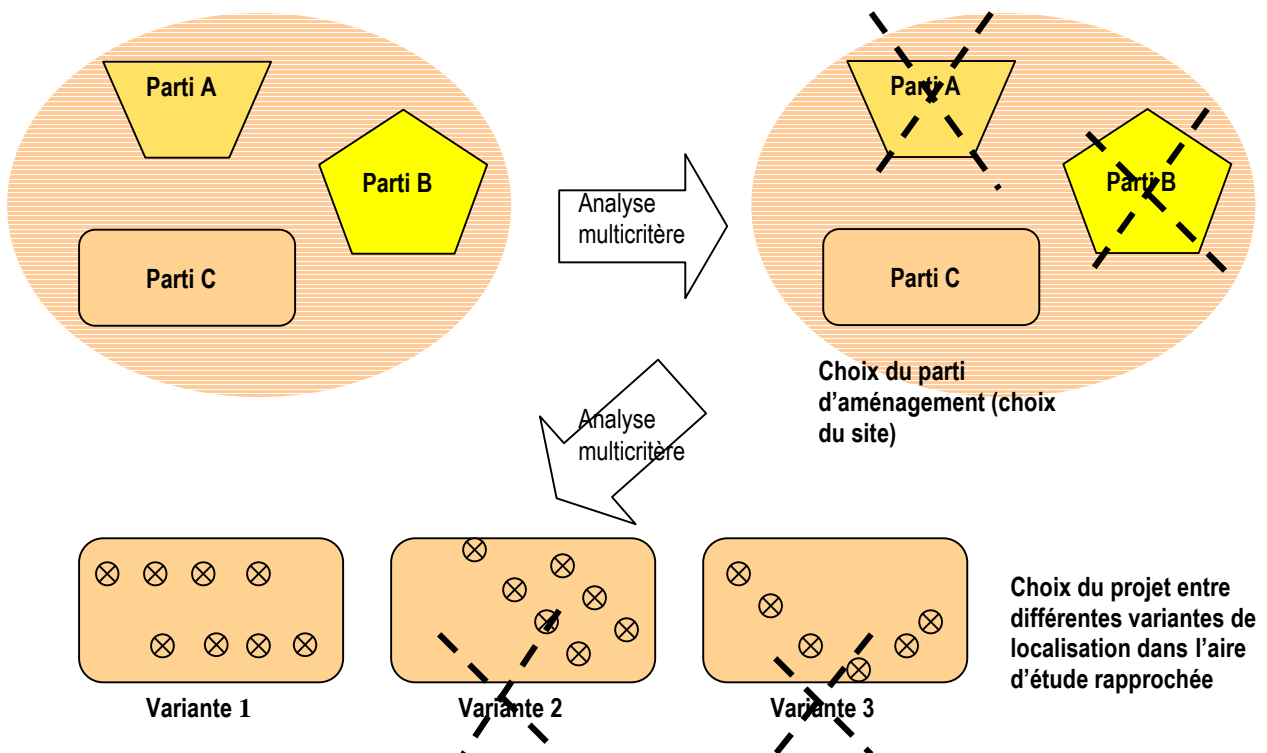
Parti A

Parti B

Parti C

Analyse multicritère

Parti A

Parti B

Parti C

Choix du parti d'aménagement (choix du site)

Analyse multicritère

Variante 1

Variante 2

Variante 3

Choix du projet entre différentes variantes de localisation dans l'aire d'étude rapprochée